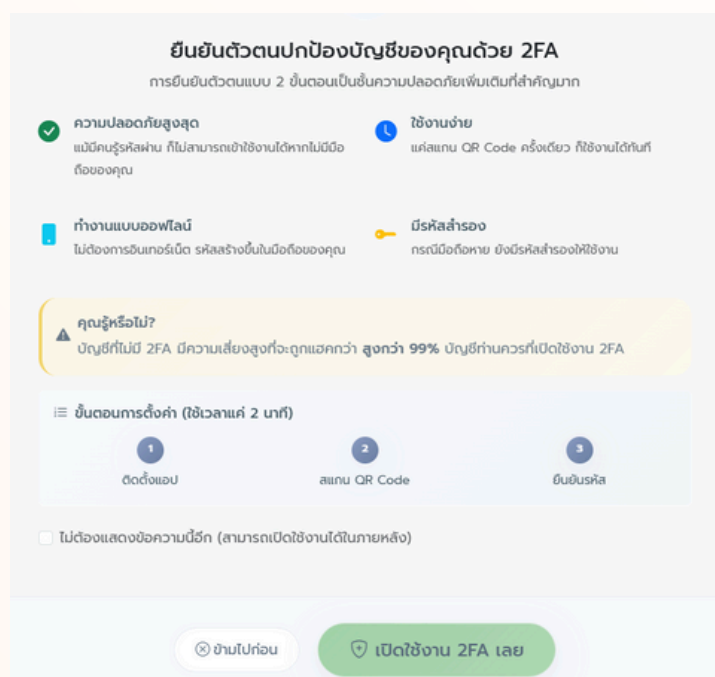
ยืนยันตัวตนปกป้องบัญชีของคุณด้วย 2FA

การยืนยันตัวตนแบบ 2 ขั้นตอนเป็นชั้นความปลอดภัยเพิ่มเติมที่สำคัญมาก

ความปลอดภัยสูงสุด
แม้มีคนรู้รหัสผ่าน ก็ไม่สามารถเข้าใช้งานได้หากไม่มีมือถือของคุณ

ใช้งานง่าย
แค่สแกน QR Code ครั้งเดียว ก็ใช้งานได้ทันที

ทำงานแบบออฟไลน์
ไม่ต้องการอินเทอร์เน็ต รหัสสร้างขึ้นในมือถือของคุณ

มีรหัสสำรอง
กรณีมือถือหาย ยังมีรหัสสำรองให้ใช้งาน

คุณรู้หรือไม่?
บัญชีที่ไม่มี 2FA มีความเสี่ยงสูงที่จะถูกแฮคกว่า สูงกว่า 99% บัญชีท่านควรที่เปิดใช้งาน 2FA

ขั้นตอนการตั้งค่า (ใช้เวลาแค่ 2 นาที)

1
ติดตั้งแอป

2
สแกน QR Code

3
ยืนยันรหัส

ไม่ต้องแสดงข้อความนี้อีก (สามารถเปิดใช้งานได้ในภายหลัง)

ข้ามไปก่อน

เปิดใช้งาน 2FA เลย